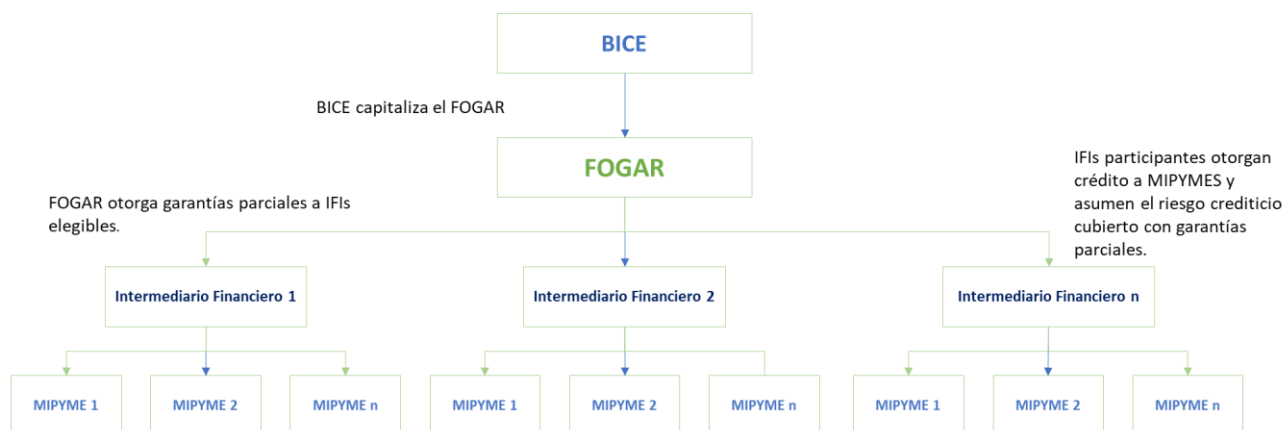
BICE

BICE capitaliza el FOGAR

FOGAR

IFIs participantes otorgan crédito a MIPYMES y asumen el riesgo crediticio cubierto con garantías parciales.

FOGAR otorga garantías parciales a IFIs elegibles.

Intermediario Financiero 1

Intermediario Financiero 2

Intermediario Financiero n

MIPYME 1

MIPYME 2

MIPYME n

MIPYME 1

MIPYME 2

MIPYME n

MIPYME 1

MIPYME 2

MIPYME n